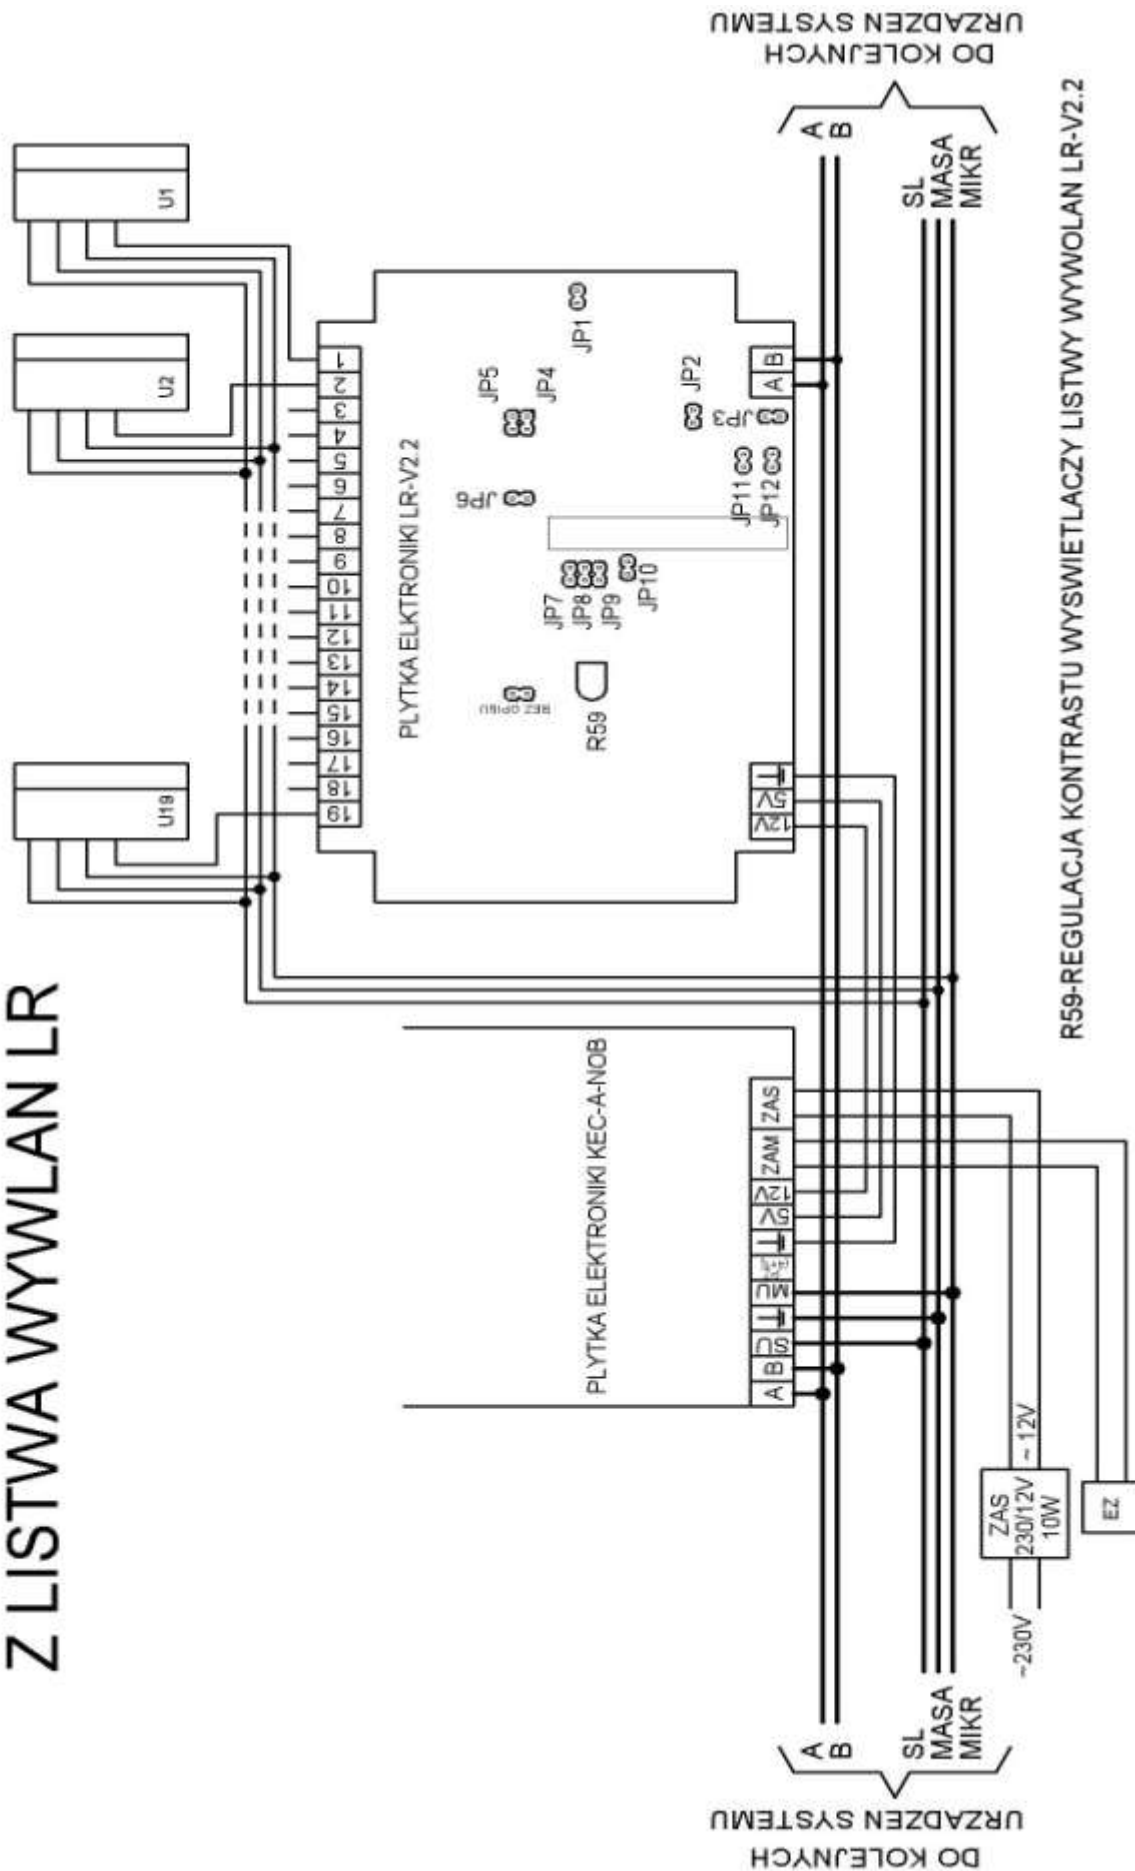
Z LISTWA WYWLAN LR

R59-REGULACJA KONTRASTU WYSWIETLACZY LISTWY WYWOLAN LR-V2.2

DO KOLEJNYCH URZADZEN SYSTEMU

A
B
SL
MASA
MIKR

U1
U2
U19

1
2
3
4
5
6
7
8
9
10
11
12
13
14
15
16
17
18
19

PLYTKA ELKTRONIKI LR-V2.2

JP1
JP5
JP4
JP2
JP3
JP6
JP11
JP12
JP7
JP8
JP9
JP10
BEZ OPISU
R59

B
A

12V
5V

PLYTKA ELEKTRONIKI KEC-A-NOB

ZAS
ZAM
12V
5V
MU
SU
B
A

~12V
ZAS 230/12V 10W
~230V
EZ

A
B
SL
MASA
MIKR

DO KOLEJNYCH URZADZEN SYSTEMU